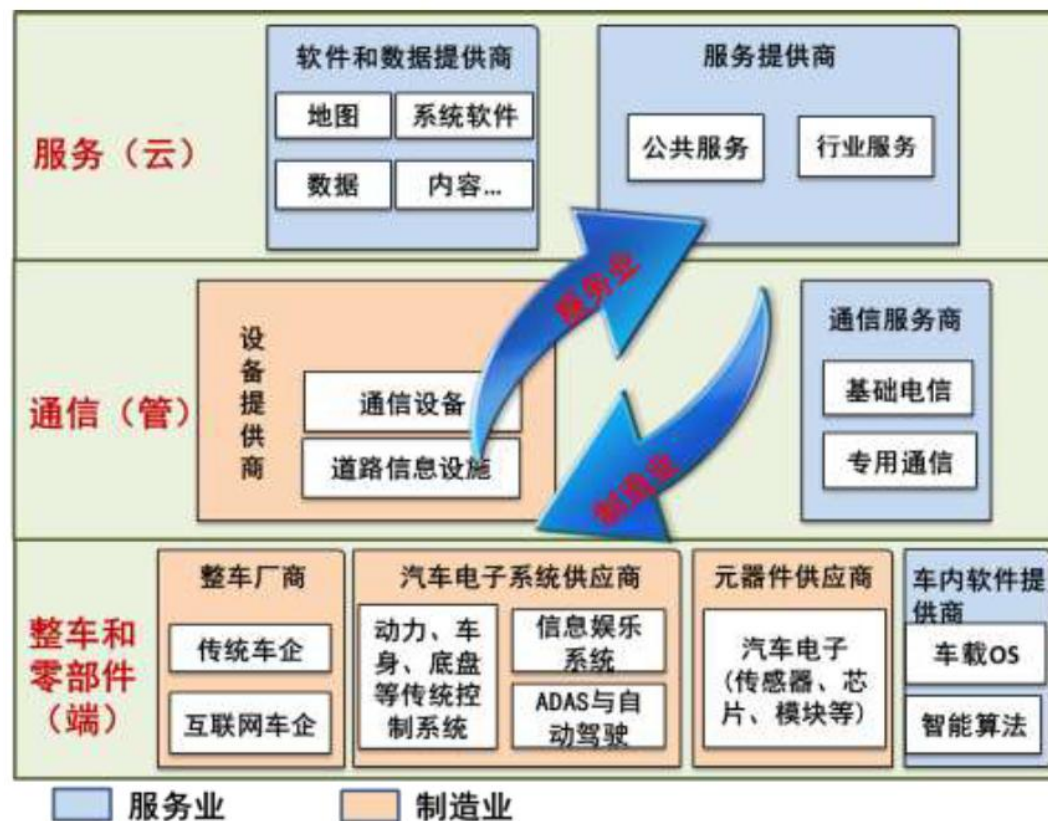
服务（云）

软件和数据提供商

地图

系统软件

数据

内容...

服务提供商

公共服务

行业服务

服务业

通信（管）

设备提供商

通信设备

道路信息设施

制造业

通信服务商

基础电信

专用通信

整车和零部件（端）

整车厂商

传统车企

互联网车企

汽车电子系统供应商

动力、车身、底盘等传统控制系统

信息娱乐系统

ADAS与自动驾驶

元器件供应商

汽车电子（传感器、芯片、模块等）

车内软件提供商

车载OS

智能算法

服务业

制造业